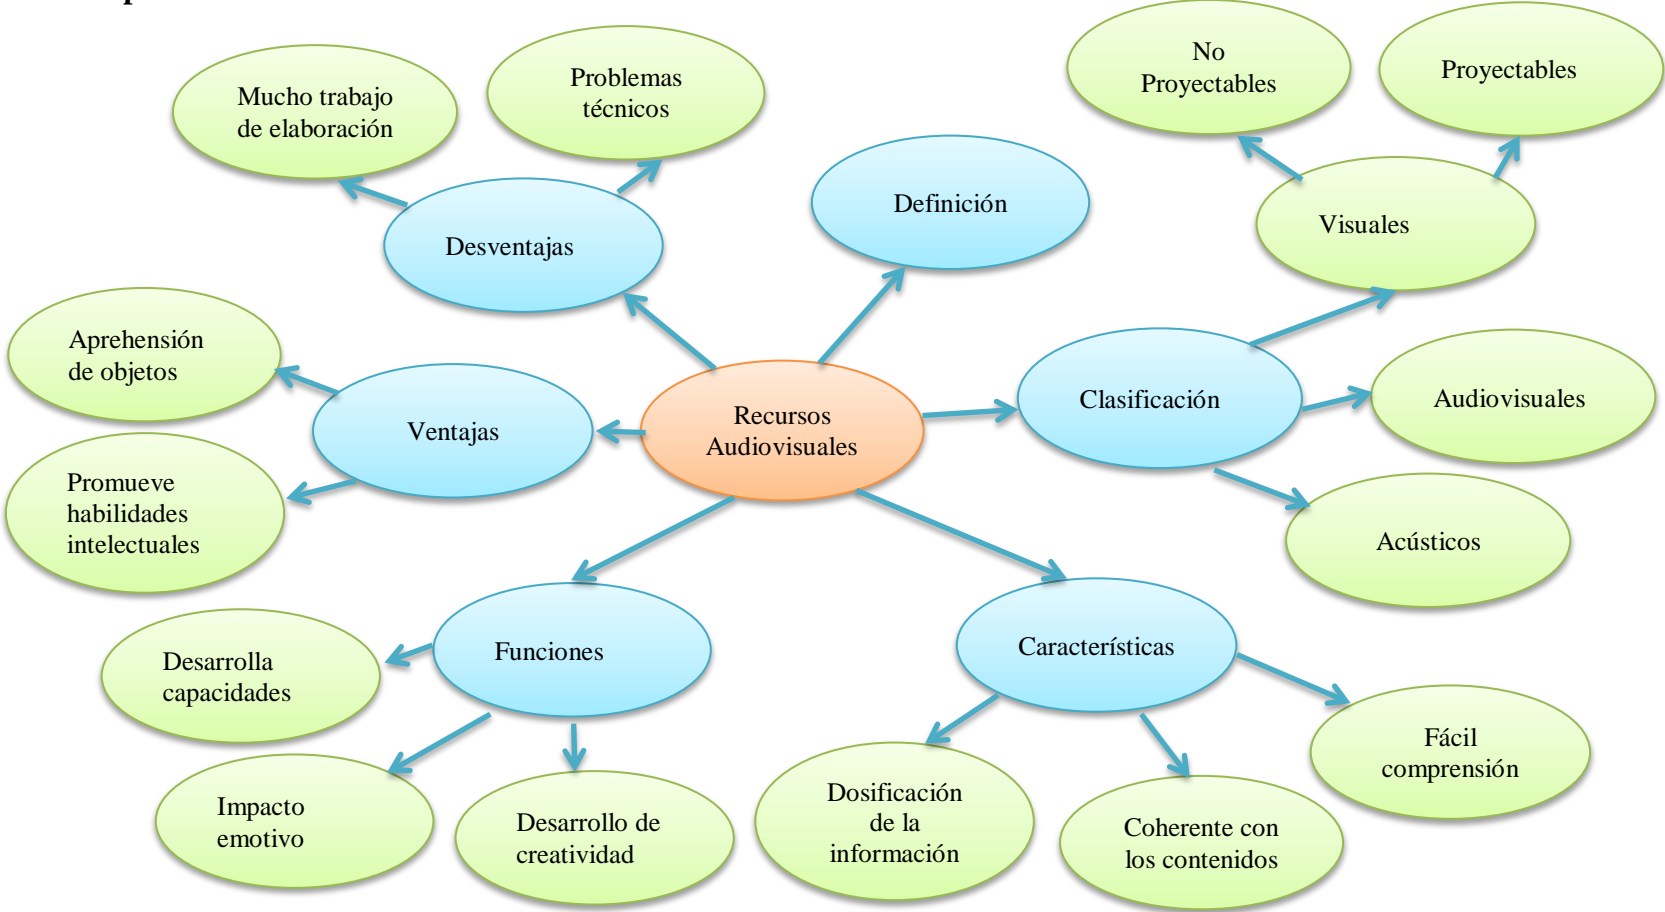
Recursos Audiovisuales

Definición

Desventajas

Mucho trabajo de elaboración

Problemas técnicos

Ventajas

Aprehensión de objetos

Promueve habilidades intelectuales

Clasificación

Visuales

No Proyectables

Proyectables

Audiovisuales

Acústicos

Funciones

Desarrolla capacidades

Impacto emotivo

Desarrollo de creatividad

Características

Dosificación de la información

Coherente con los contenidos

Fácil comprensión